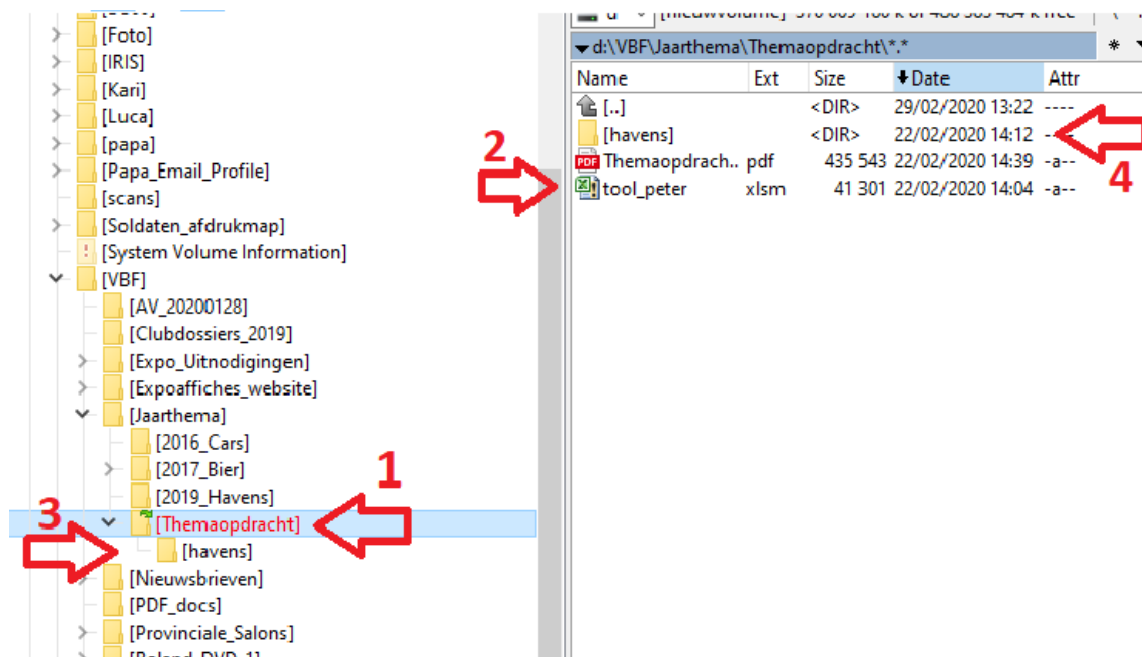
[Foto]
[IRIS]
[Kari]
[Luca]
[papa]
[Papa_Email_Profile]
[scans]
[Soldaten_afdrukmap]
[System Volume Information]
[VBF]
[AV_20200128]
[Clubdossiers_2019]
[Expo_Uitnodigingen]
[Expoaffiches_website]
[Jaarthema]
[2016_Cars]
[2017_Bier]
[2019_Havens]
[Themaopdracht]
[havens]
[Nieuwsbrieven]
[PDF_docs]
[Provinciale_Salons]
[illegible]

d [nieuwvolume] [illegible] free
d:\VBF\Jaarthema\Themaopdracht\*.*

| Name | Ext | Size | Date | Attr |
|---|---|---|---|---|
| [..] | | <DIR> | 29/02/2020 13:22 | ---- |
| [havens] | | <DIR> | 22/02/2020 14:12 | -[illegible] |
| Themaopdrach.. | pdf | 435 543 | 22/02/2020 14:39 | -a-- |
| tool_peter | xlsm | 41 301 | 22/02/2020 14:04 | -a-- |

1
2
3
4